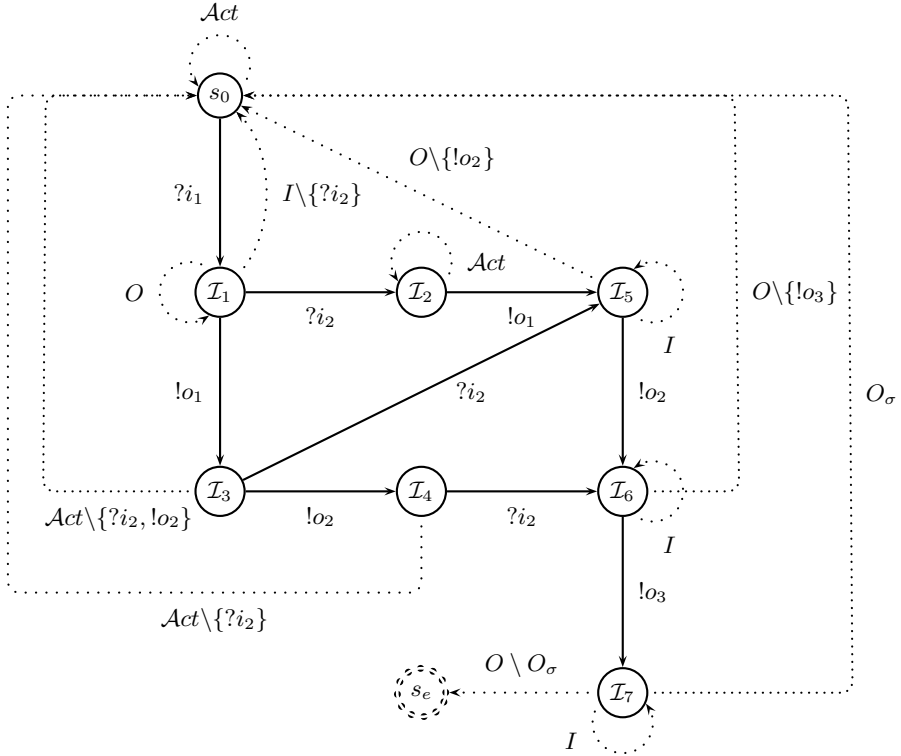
$\mathcal{A}ct$

$s_0$

$?i_1$

$I\backslash\{?i_2\}$

$O\backslash\{!o_2\}$

$O$

$\mathcal{I}_1$

$\mathcal{I}_2$

$\mathcal{A}ct$

$\mathcal{I}_5$

$O\backslash\{!o_3\}$

$?i_2$

$!o_1$

$I$

$!o_1$

$?i_2$

$!o_2$

$O_\sigma$

$\mathcal{I}_3$

$\mathcal{I}_4$

$\mathcal{I}_6$

$\mathcal{A}ct\backslash\{?i_2, !o_2\}$

$!o_2$

$?i_2$

$I$

$!o_3$

$\mathcal{A}ct\backslash\{?i_2\}$

$O \setminus O_\sigma$

$s_e$

$\mathcal{I}_7$

$I$